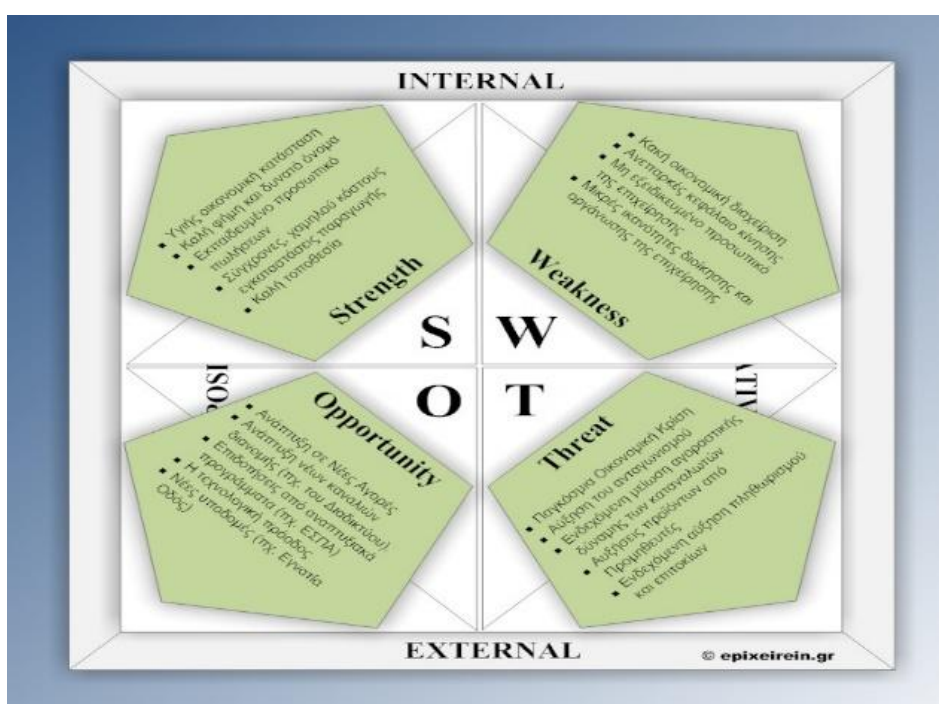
INTERNAL

Strength
• Υγιής οικονομική κατάσταση
• Καλή φήμη και δυνατό όνομα
• Εκπαιδευμένο προσωπικό πωλήσεων
• Σύγχρονες, χαμηλού κόστους εγκαταστάσεις παραγωγής
• Καλή τοποθεσία

Weakness
• Κακή οικονομική διαχείριση
• Ανεπαρκές κεφάλαιο κίνησης
• Μη εξειδικευμένο προσωπικό της επιχείρησης
• Μικρές ικανότητες διοίκησης και οργάνωσης της επιχείρησης

S W
O T

POSI

ATIV

Opportunity
• Ανάπτυξη σε Νέες Αγορές
• Ανάπτυξη νέων καναλιών διανομής (πχ. του Διαδικτύου)
• Επιδοτήσεις από αναπτυξιακά προγράμματα (πχ. ΕΣΠΑ)
• Η τεχνολογική πρόοδος
• Νέες υποδομές (πχ. Εγνατία Οδός)

Threat
• Παγκόσμια Οικονομική Κρίση
• Αύξηση του ανταγωνισμού
• Ενδεχόμενη μείωση αγοραστικής δύναμης των καταναλωτών
• Αυξήσεις προϊόντων από Προμηθευτές
• Ενδεχόμενη αύξηση πληθωρισμού και επιτοκίων

EXTERNAL

© epixeirein.gr